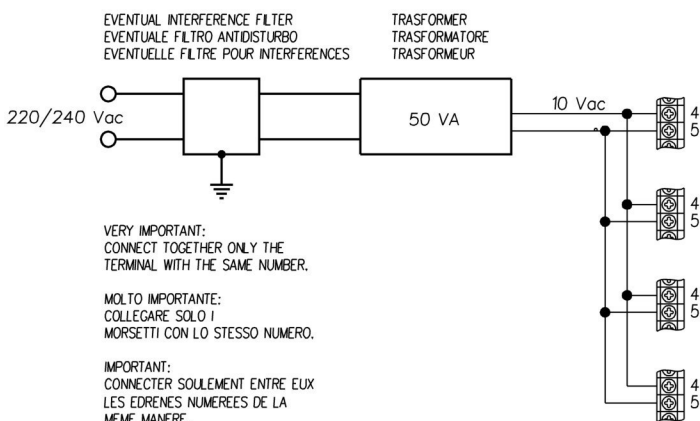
EVENTUAL INTERFERENCE FILTER
EVENTUALE FILTRO ANTIDISTURBO
EVENTUELLE FILTRE POUR INTERFERENCES

TRASFORMER
TRASFORMATORE
TRASFORMEUR

220/240 Vac

50 VA

10 Vac

4
5

4
5

4
5

4
5

VERY IMPORTANT:
CONNECT TOGETHER ONLY THE TERMINAL WITH THE SAME NUMBER.

MOLTO IMPORTANTE:
COLLEGARE SOLO I MORSETTI CON LO STESSO NUMERO.

IMPORTANT:
CONNECTER SOULEMENT ENTRE EUX LES EDRENES NUMEREES DE LA MEME MANERE